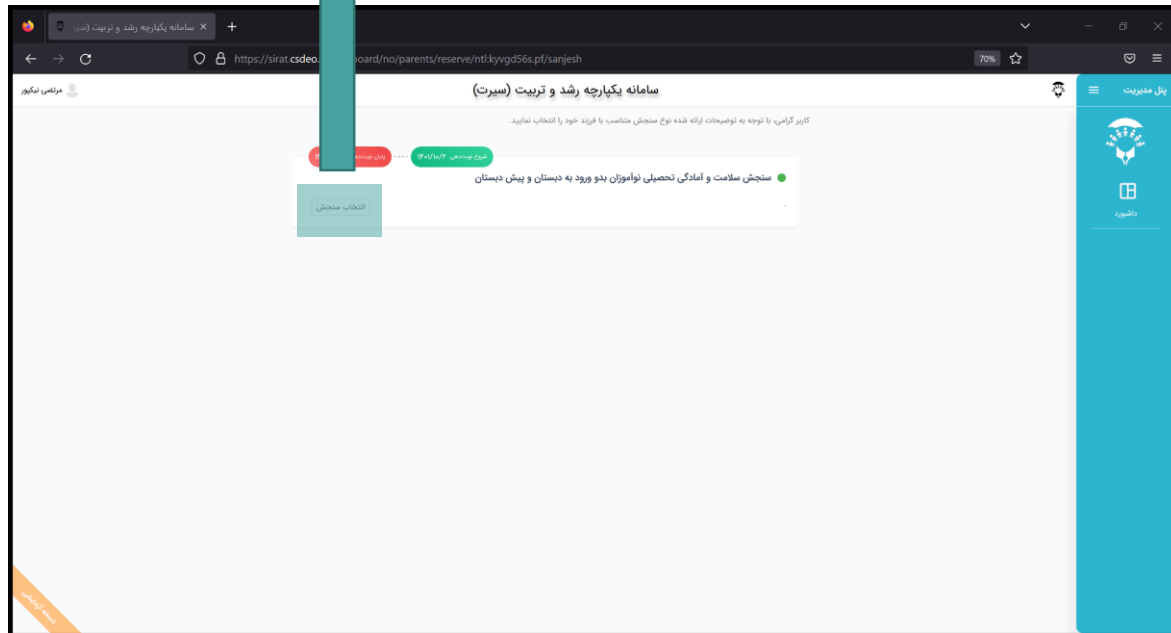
سامانه یکپارچه رشد و تربیت (سی...

https://sirat.csdeo.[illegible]hoard/no/parents/reserve/ntl:kyvgd56s.pf/sanjesh

70%

پنل مدیریت

سامانه یکپارچه رشد و تربیت (سیرت)

مرتضی نیکپور

داشبورد

کاربر گرامی، با توجه به توضیحات ارائه شده نوع سنجش متناسب با فرزند خود را انتخاب نمایید.

شروع نوبت‌دهی ۱۴۰۱/۱۰/۲

پایان نوبت‌د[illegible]

سنجش سلامت و آمادگی تحصیلی نوآموزان بدو ورود به دبستان و پیش دبستان

انتخاب سنجش

نسخه آزمایشی